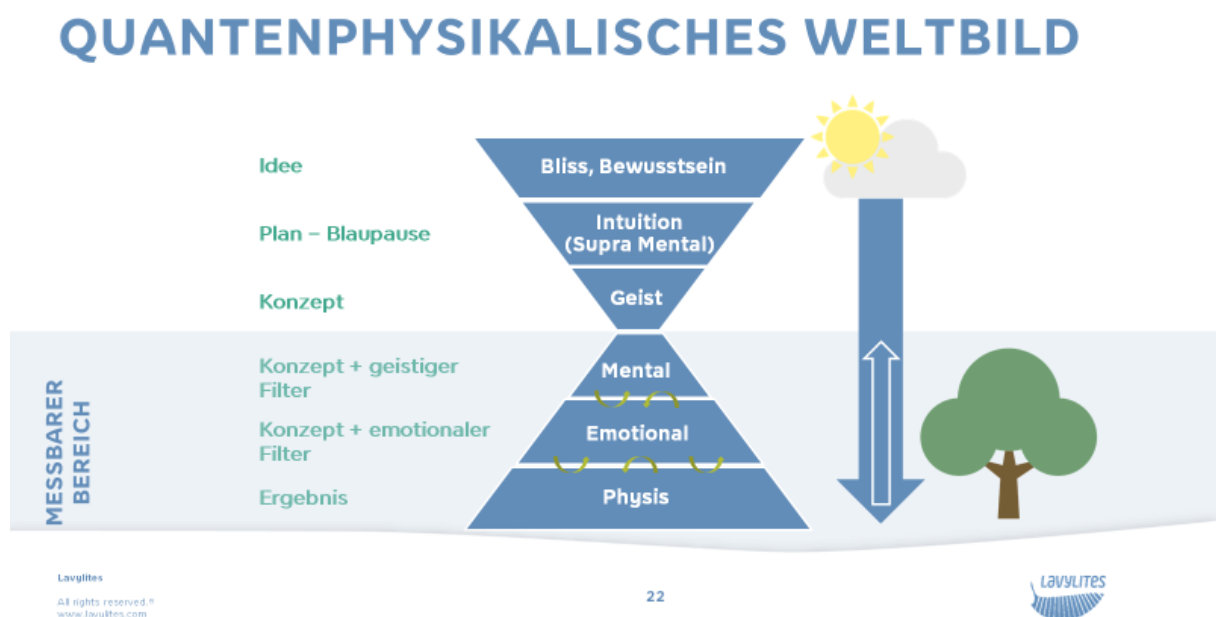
QUANTENPHYSIKALISCHES WELTBILD

Idee

Bliss, Bewusstsein

Plan – Blaupause

Intuition (Supra Mental)

Konzept

Geist

MESSBARER BEREICH

Konzept + geistiger Filter

Mental

Konzept + emotionaler Filter

Emotional

Ergebnis

Physis

Lavylites

All rights reserved.®
www.lavylites.com

22

LAVYLITES